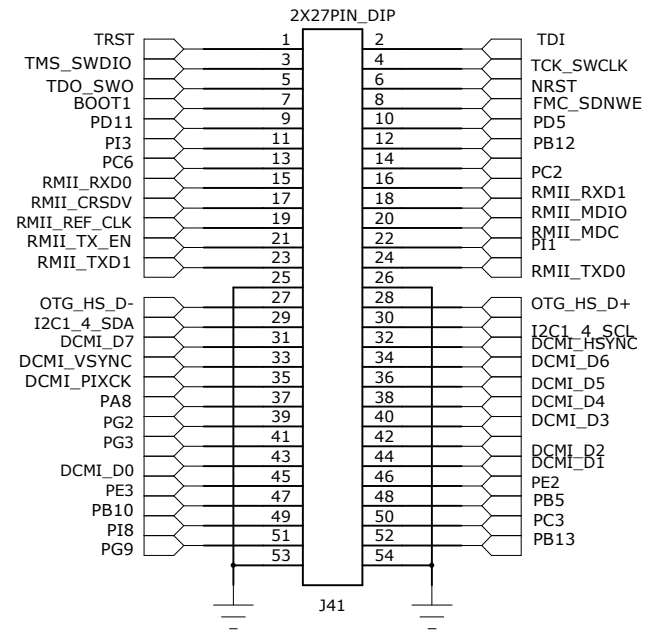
2X27PIN_DIP

TRST 1 2 TDI
TMS_SWDIO 3 4 TCK_SWCLK
TDO_SWO 5 6 NRST
BOOT1 7 8 FMC_SDNWE
PD11 9 10 PD5
PI3 11 12 PB12
PC6 13 14 PC2
RMII_RXD0 15 16 RMII_RXD1
RMII_CRSDV 17 18 RMII_MDIO
RMII_REF_CLK 19 20 RMII_MDC
RMII_TX_EN 21 22 PI1
RMII_TXD1 23 24 RMII_TXD0
25 26
OTG_HS_D- 27 28 OTG_HS_D+
I2C1_4_SDA 29 30 I2C1_4_SCL
DCMI_D7 31 32 DCMI_HSYNC
DCMI_VSYNC 33 34 DCMI_D6
DCMI_PIXCK 35 36 DCMI_D5
PA8 37 38 DCMI_D4
PG2 39 40 DCMI_D3
PG3 41 42 DCMI_D2
43 44 DCMI_D1
DCMI_D0 45 46 PE2
PE3 47 48 PB5
PB10 49 50 PC3
PI8 51 52 PB13
PG9 53 54

J41